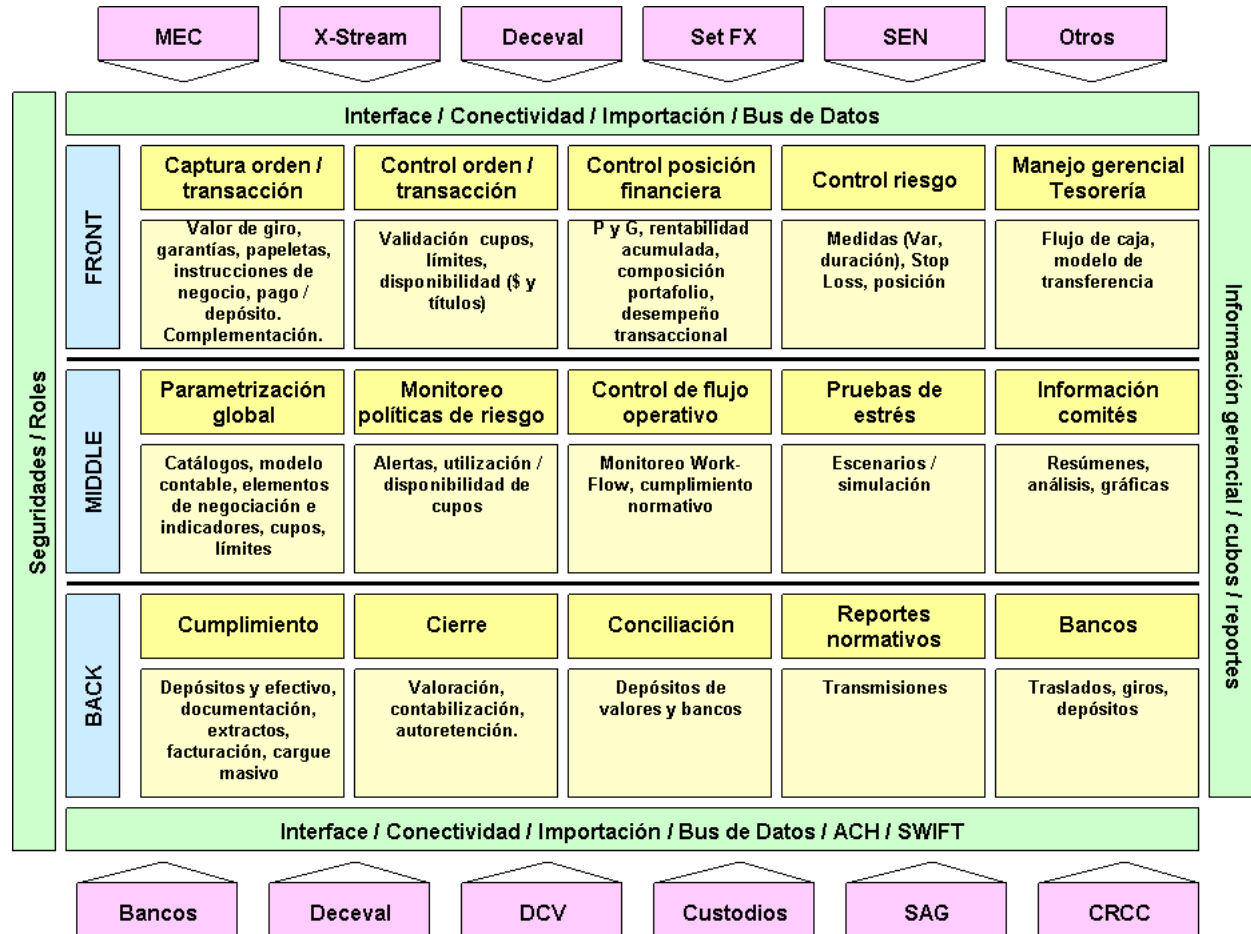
MEC

X-Stream

Deceval

Set FX

SEN

Otros

Seguridades / Roles

Interface / Conectividad / Importación / Bus de Datos

Información gerencial / cubos / reportes

FRONT

Captura orden / transacción

Valor de giro, garantías, papeletas, instrucciones de negocio, pago / depósito. Complementación.

Control orden / transacción

Validación cupos, límites, disponibilidad ($ y títulos)

Control posición financiera

P y G, rentabilidad acumulada, composición portafolio, desempeño transaccional

Control riesgo

Medidas (Var, duración), Stop Loss, posición

Manejo gerencial Tesorería

Flujo de caja, modelo de transferencia

MIDDLE

Parametrización global

Catálogos, modelo contable, elementos de negociación e indicadores, cupos, límites

Monitoreo políticas de riesgo

Alertas, utilización / disponibilidad de cupos

Control de flujo operativo

Monitoreo Work-Flow, cumplimiento normativo

Pruebas de estrés

Escenarios / simulación

Información comités

Resúmenes, análisis, gráficas

BACK

Cumplimiento

Depósitos y efectivo, documentación, extractos, facturación, cargue masivo

Cierre

Valoración, contabilización, autoretención.

Conciliación

Depósitos de valores y bancos

Reportes normativos

Transmisiones

Bancos

Traslados, giros, depósitos

Interface / Conectividad / Importación / Bus de Datos / ACH / SWIFT

Bancos

Deceval

DCV

Custodios

SAG

CRCC